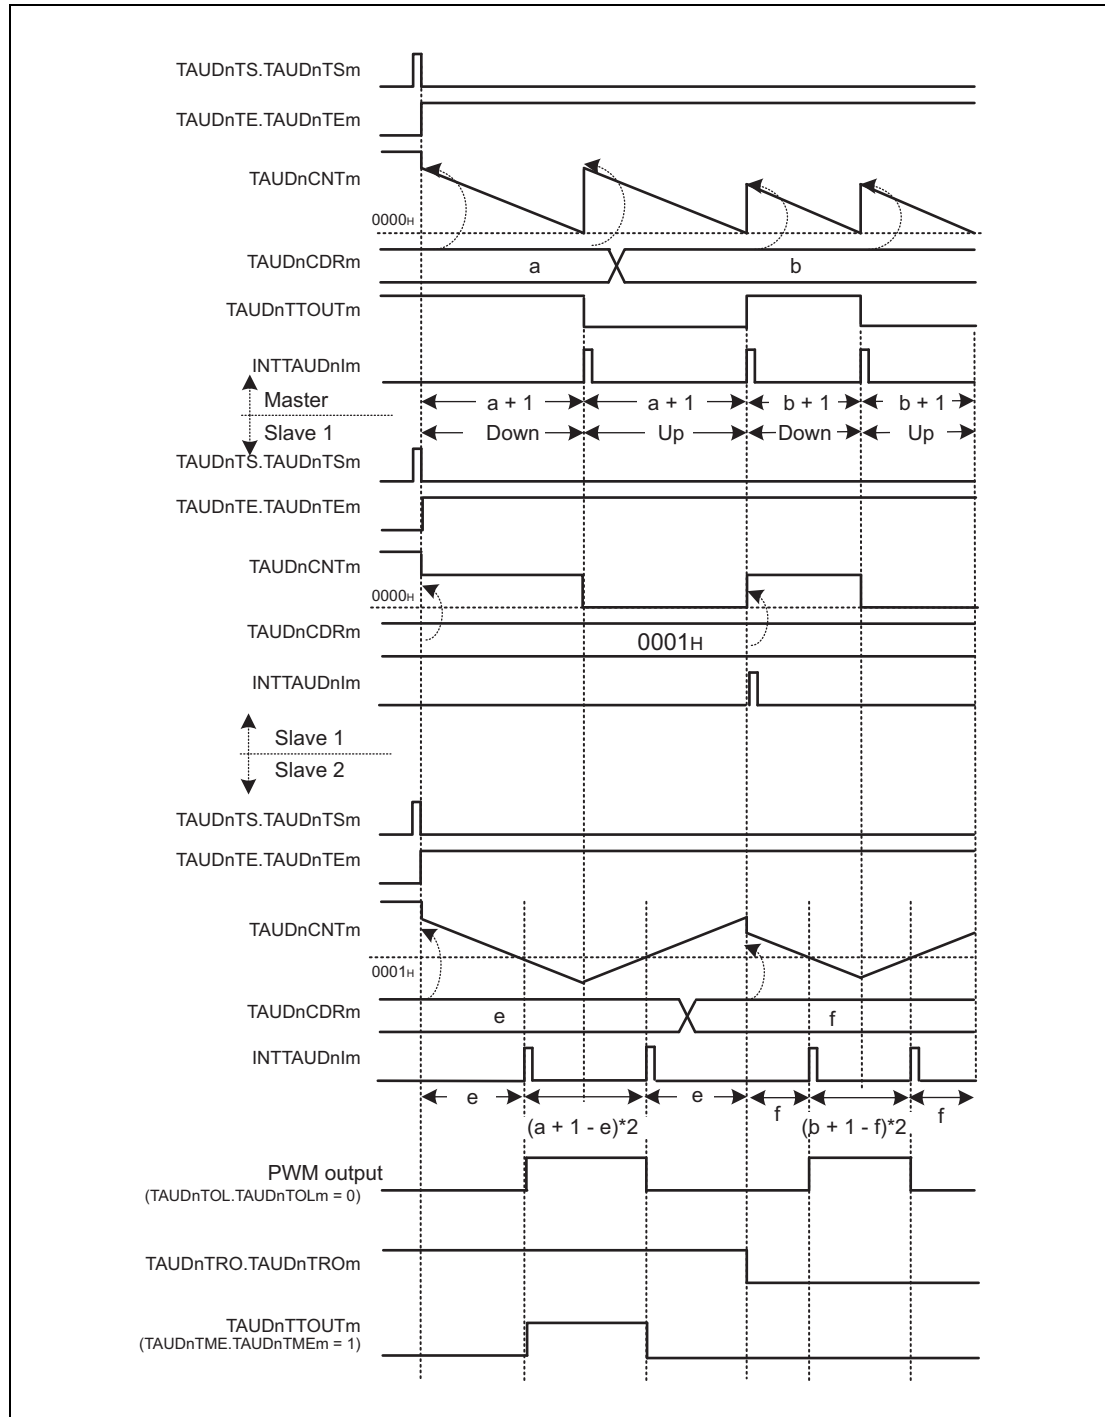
TAUDnTS.TAUDnTSm

TAUDnTE.TAUDnTEm

TAUDnCNTm

$0000_H$

TAUDnCDRm

a

b

TAUDnTTOUTm

INTTAUDnIm

Master

Slave 1

a + 1

a + 1

b + 1

b + 1

Down

Up

Down

Up

TAUDnTS.TAUDnTSm

TAUDnTE.TAUDnTEm

TAUDnCNTm

$0000_H$

TAUDnCDRm

$0001_H$

INTTAUDnIm

Slave 1

Slave 2

TAUDnTS.TAUDnTSm

TAUDnTE.TAUDnTEm

TAUDnCNTm

$0001_H$

TAUDnCDRm

e

f

INTTAUDnIm

e

(a + 1 - e)*2

e

f

(b + 1 - f)*2

f

PWM output
(TAUDnTOL.TAUDnTOLm = 0)

TAUDnTRO.TAUDnTROm

TAUDnTTOUTm
(TAUDnTME.TAUDnTMEm = 1)